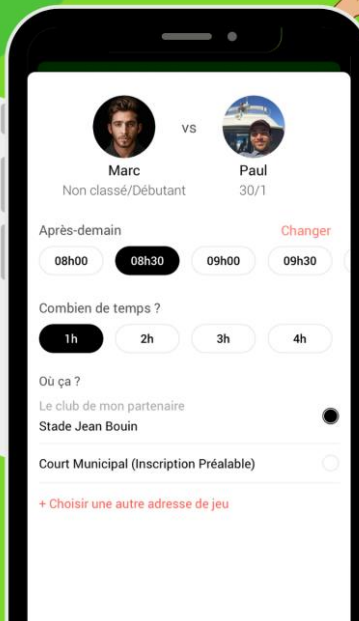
Marc
Non classé/Débutant

VS

Paul
30/1

Après-demain

Changer

08h00

08h30

09h00

09h30

Combien de temps ?

1h

2h

3h

4h

Où ça ?

Le club de mon partenaire

Stade Jean Bouin

Court Municipal (Inscription Préalable)

+ Choisir une autre adresse de jeu